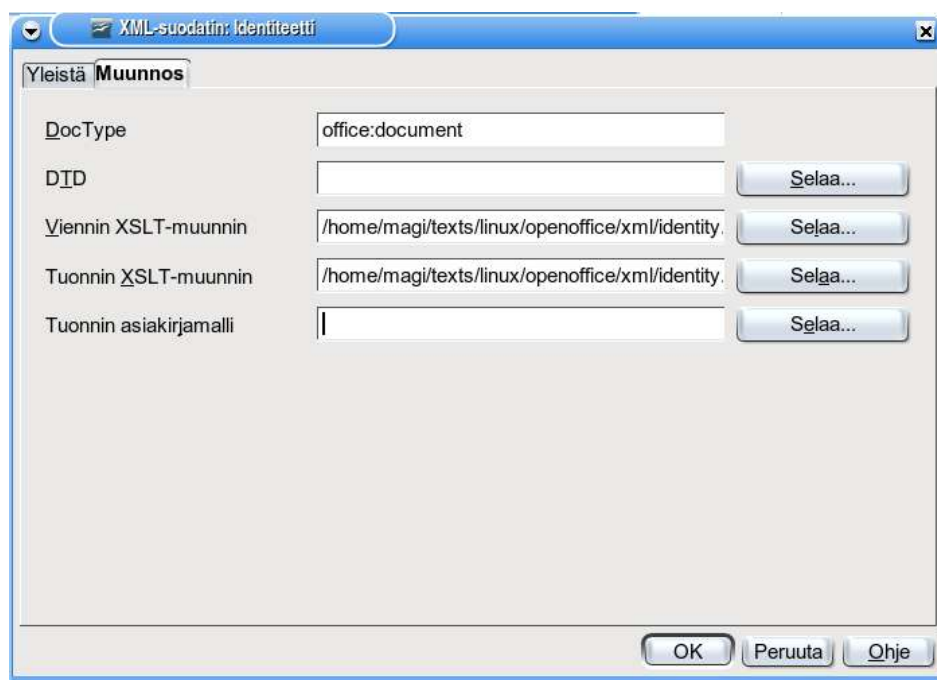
XML-suodatin: Identiteetti

Yleistä Muunnos

DocType office:document

DTD Selaa...

Viennin XSLT-muunnin /home/magi/texts/linux/openoffice/xml/identity. Selaa...

Tuonnin XSLT-muunnin /home/magi/texts/linux/openoffice/xml/identity. Selaa...

Tuonnin asiakirjamalli Selaa...

OK Peruuta Ohje